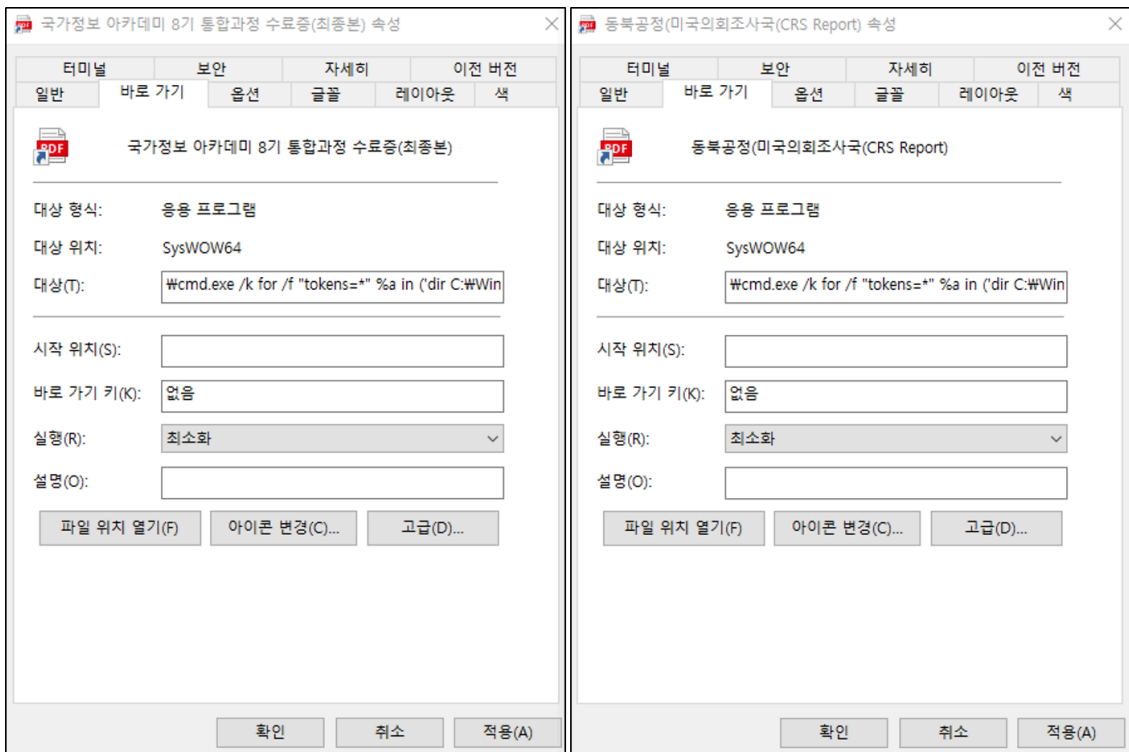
국가정보 아카데미 8기 통합과정 수료증(최종본) 속성

터미널 | 보안 | 자세히 | 이전 버전
일반 | 바로 가기 | 옵션 | 글꼴 | 레이아웃 | 색

PDF

국가정보 아카데미 8기 통합과정 수료증(최종본)

대상 형식: 응용 프로그램

대상 위치: SysWOW64

대상(T): ₩cmd.exe /k for /f "tokens=*" %a in ('dir C:₩Win

시작 위치(S):

바로 가기 키(K): 없음

실행(R): 최소화

설명(O):

파일 위치 열기(F) | 아이콘 변경(C)... | 고급(D)...

확인 | 취소 | 적용(A)

동북공정(미국의회조사국(CRS Report) 속성

터미널 | 보안 | 자세히 | 이전 버전
일반 | 바로 가기 | 옵션 | 글꼴 | 레이아웃 | 색

PDF

동북공정(미국의회조사국(CRS Report)

대상 형식: 응용 프로그램

대상 위치: SysWOW64

대상(T): ₩cmd.exe /k for /f "tokens=*" %a in ('dir C:₩Win

시작 위치(S):

바로 가기 키(K): 없음

실행(R): 최소화

설명(O):

파일 위치 열기(F) | 아이콘 변경(C)... | 고급(D)...

확인 | 취소 | 적용(A)